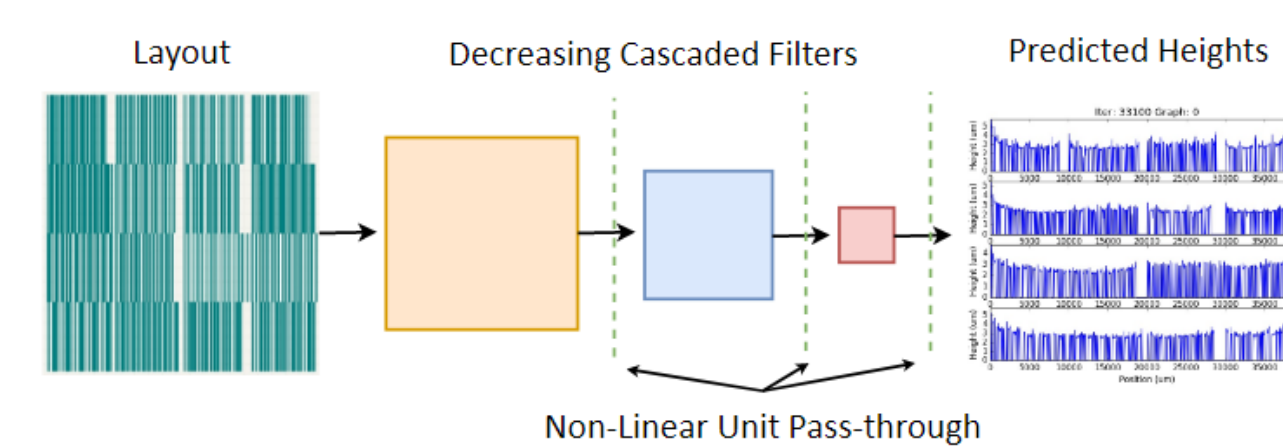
Layout

Decreasing Cascaded Filters

Predicted Heights

Iter: 33100 Graph: 0

Height (um)

0 5000 10000 15000 20000 25000 30000 35000

Height (um)

5000 10000 15000 20000 25000 30000 35000

Height (um)

5000 10000 15000 20000 25000 30000 35000

Height (um)

0 5000 10000 15000 20000 25000 30000 35000

Position (um)

Non-Linear Unit Pass-through